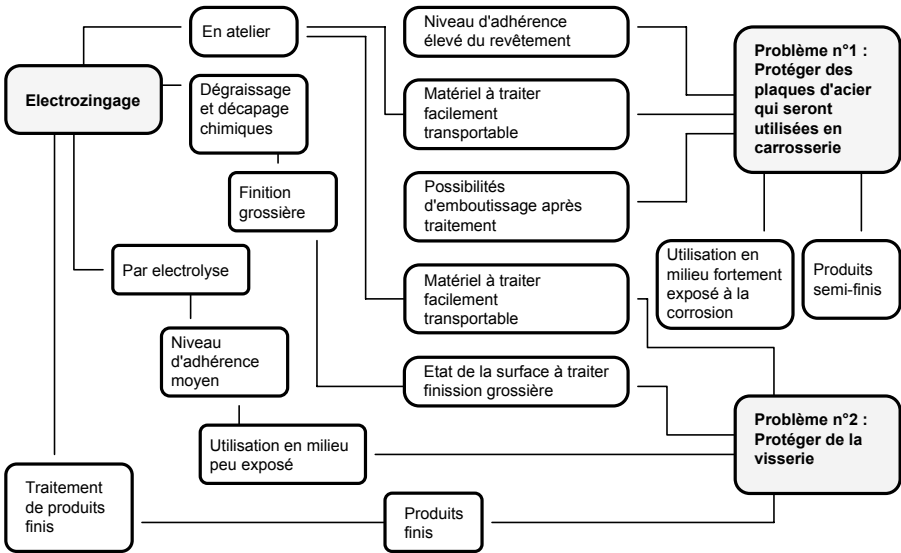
En atelier

Niveau d'adhérence élevé du revêtement

Problème n°1 : Protéger des plaques d'acier qui seront utilisées en carrosserie

Electrozingage

Dégraissage et décapage chimiques

Matériel à traiter facilement transportable

Finition grossière

Possibilités d'emboutissage après traitement

Utilisation en milieu fortement exposé à la corrosion

Produits semi-finis

Par electrolyse

Matériel à traiter facilement transportable

Niveau d'adhérence moyen

Etat de la surface à traiter finission grossière

Problème n°2 : Protéger de la visserie

Utilisation en milieu peu exposé

Traitement de produits finis

Produits finis